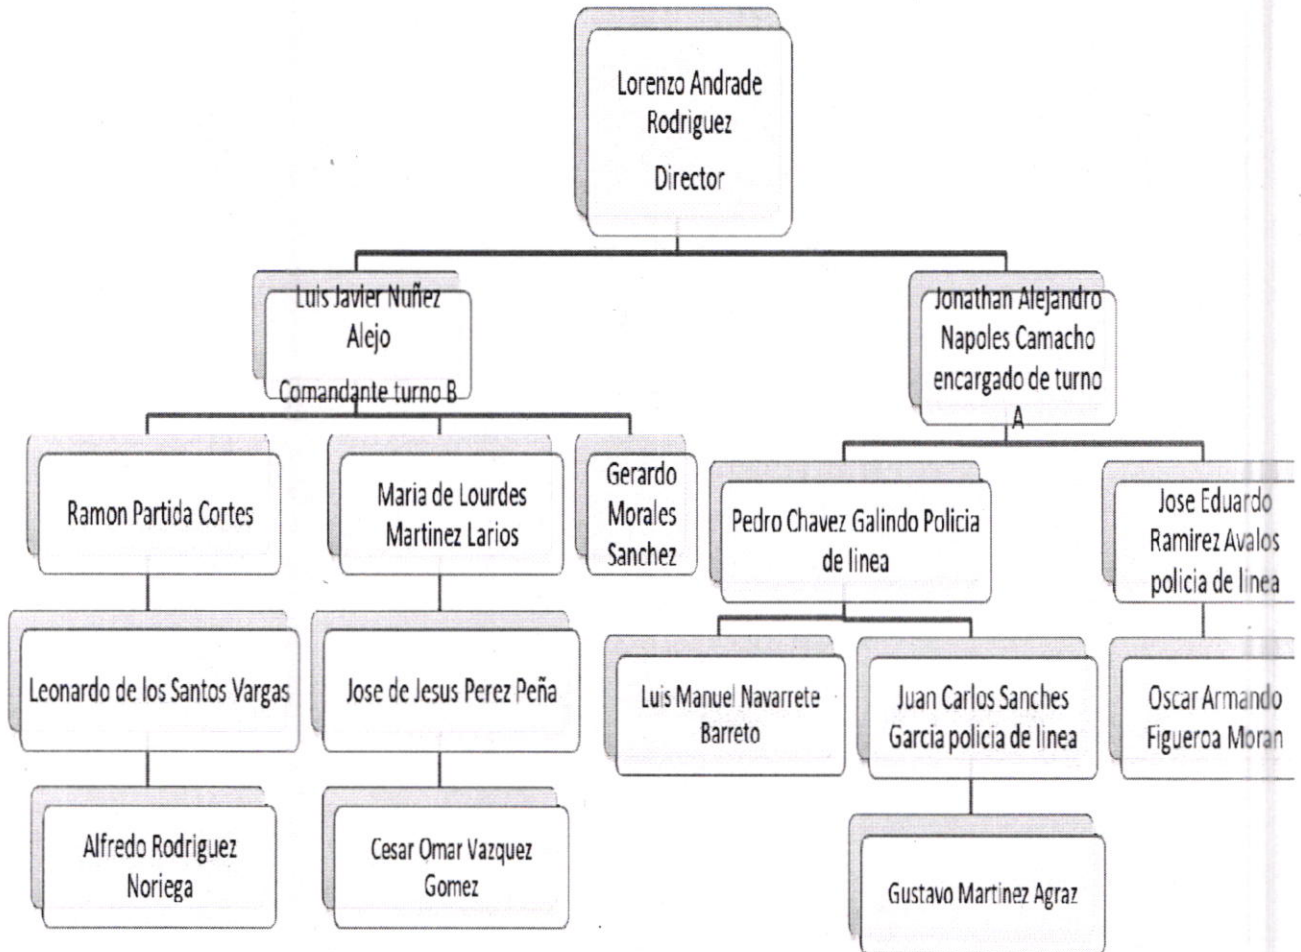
Lorenzo Andrade Rodriguez

Director

Luis Javier Nuñez Alejo

Comandante turno B

Jonathan Alejandro Napoles Camacho encargado de turno A

Ramon Partida Cortes

Maria de Lourdes Martinez Larios

Gerardo Morales Sanchez

Pedro Chavez Galindo Policia de linea

Jose Eduardo Ramirez Avalos policia de linea

Leonardo de los Santos Vargas

Jose de Jesus Perez Peña

Luis Manuel Navarrete Barreto

Juan Carlos Sanches Garcia policia de linea

Oscar Armando Figueroa Moran

Alfredo Rodriguez Noriega

Cesar Omar Vazquez Gomez

Gustavo Martinez Agraz